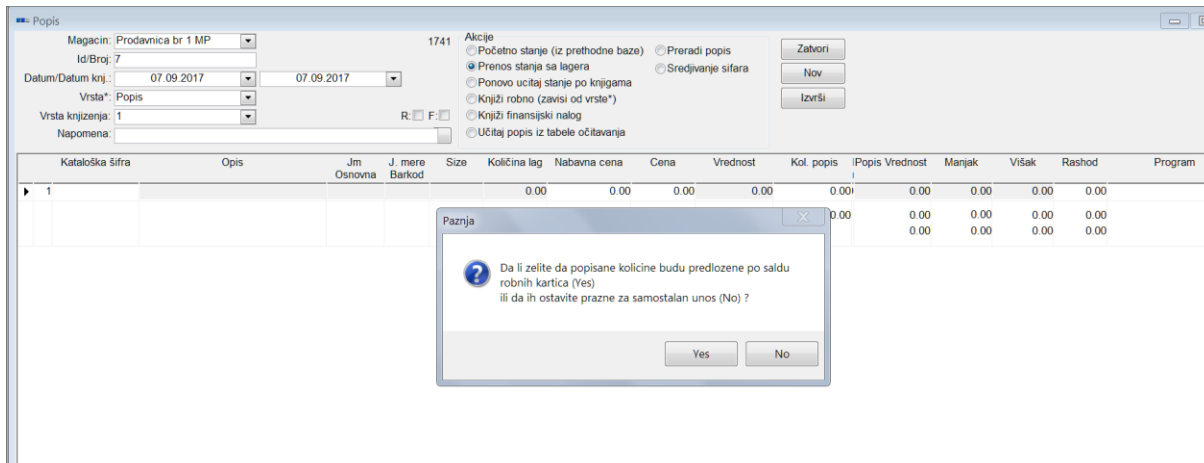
Popis

Magacin: Prodavnica br 1 MP
1741
Id/Broj: 7
Datum/Datum knj.: 07.09.2017 07.09.2017
Vrsta*: Popis
Vrsta knjizenja: 1
R: F:
Napomena:

Akcije
Početno stanje (iz prethodne baze)
Prenos stanja sa lagera
Ponovo ucitaj stanje po knjigama
Knjiži robno (zavisi od vrste*)
Knjiži finansijski nalog
Učitaj popis iz tabele očitavanja
Preradi popis
Sredjivanje sifara

Zatvori
Nov
Izvrši

| | Kataloška šifra | Opis | Jm Osnovna | J. mere Barkod | Size | Količina lag | Nabavna cena | Cena | Vrednost | Kol. popis | Popis Vrednost | Manjak | Višak | Rashod | Program |
|---|---|---|---|---|---|---|---|---|---|---|---|---|---|---|---|
| ▸ | 1 | | | | | 0.00 | 0.00 | 0.00 | 0.00 | 0.00 | 0.00 | 0.00 | 0.00 | 0.00 | |
| | | | | | | | | | | 0.00 | 0.00 | 0.00 | 0.00 | 0.00 | |
| | | | | | | | | | | | 0.00 | 0.00 | 0.00 | 0.00 | |

Paznja

Da li zelite da popisane kolicine budu predlozene po saldu robnih kartica (Yes)
ili da ih ostavite prazne za samostalan unos (No) ?

Yes
No